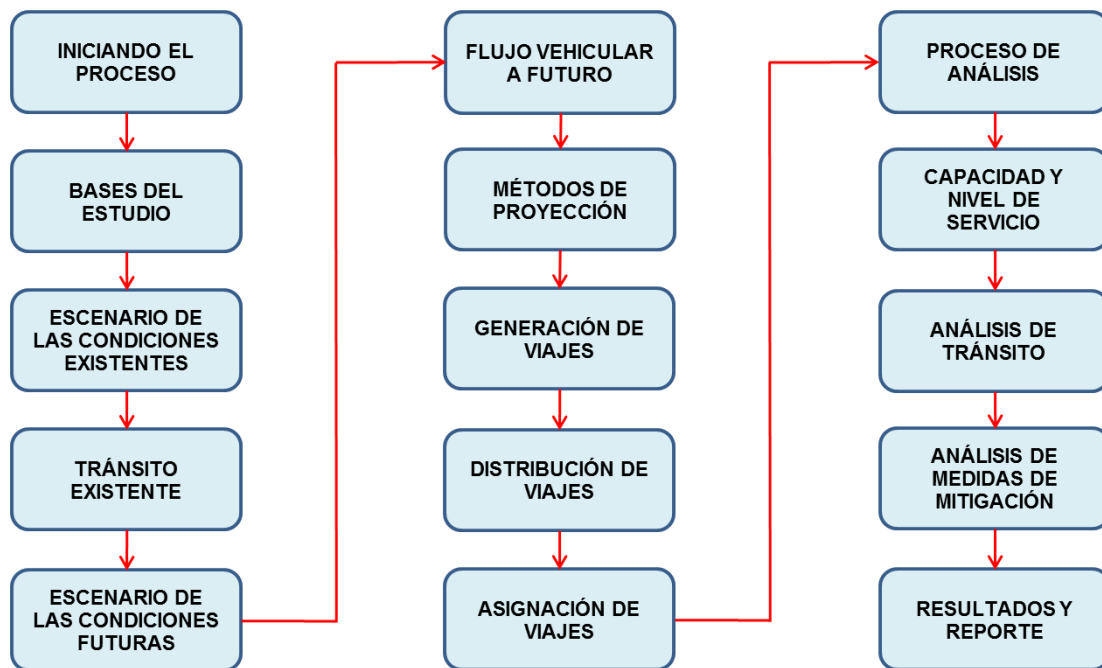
INICIANDO EL PROCESO

BASES DEL ESTUDIO

ESCENARIO DE LAS CONDICIONES EXISTENTES

TRÁNSITO EXISTENTE

ESCENARIO DE LAS CONDICIONES FUTURAS

FLUJO VEHICULAR A FUTURO

MÉTODOS DE PROYECCIÓN

GENERACIÓN DE VIAJES

DISTRIBUCIÓN DE VIAJES

ASIGNACIÓN DE VIAJES

PROCESO DE ANÁLISIS

CAPACIDAD Y NIVEL DE SERVICIO

ANÁLISIS DE TRÁNSITO

ANÁLISIS DE MEDIDAS DE MITIGACIÓN

RESULTADOS Y REPORTE